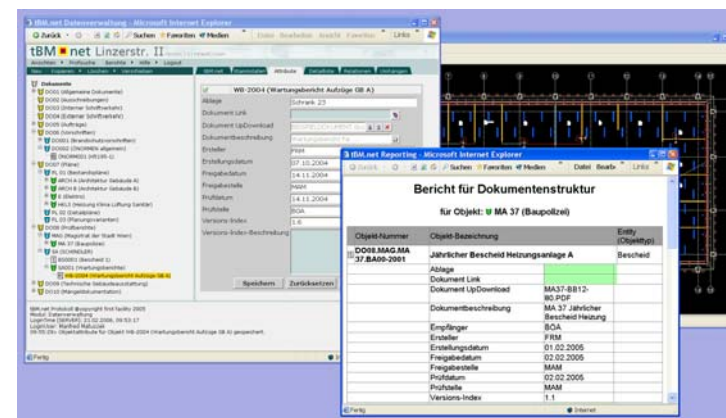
tBM.net Dateiverwaltung - Microsoft Internet Explorer

Zurück Suchen Favoriten Medien Links

tBM net Linzerstr. II

Dokumente

WB-2004 (Wartungsbericht Aufzüge GB A)

| Ablage | Schrank 23 |
|---|---|
| Dokument Link | |
| Dokument UpDownload | |
| Dokumentbeschreibung | |
| Ersteller | FRM |
| Erstellungsdatum | 07.10.2004 |
| Freigabedatum | 14.11.2004 |
| Freigabestelle | MAM |
| Prüfdatum | 14.11.2004 |
| Prüfstelle | BOA |
| Versions-Index | 1.6 |
| Versions-Index-Beschreibung | |

Speichern Zurücksetzen

Fertig

tBM.net Reporting - Microsoft Internet Explorer

Zurück Suchen Favoriten Medien Datei Bearb Links

Bericht für Dokumentenstruktur

für Objekt: MA 37 (Baupolizei)

| Objekt-Nummer | Objekt-Bezeichnung | | Entity (Objekttyp) |
|---|---|---|---|
| DO08.MAG.MA 37.BA00-2001 | Jährlicher Bescheid Heizungsanlage A | | Bescheid |
| | Ablage | | |
| | Dokument Link | | |
| | Dokument UpDownload | MA37-BB12-80.PDF | |
| | Dokumentbeschreibung | MA 37 Jährlicher Bescheid Heizung | |
| | Empfänger | BOA | |
| | Ersteller | FRM | |
| | Erstellungsdatum | 01.02.2005 | |
| | Freigabedatum | 02.02.2005 | |
| | Freigabestelle | MAM | |
| | Prüfdatum | 02.02.2005 | |
| | Prüfstelle | MAM | |
| | Versions-Index | 1.1 | |

Fertig Internet